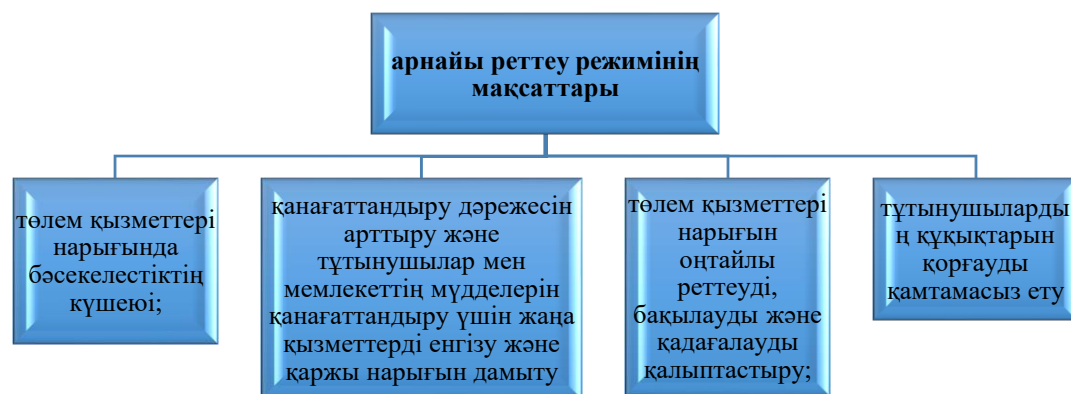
арнайы реттеу режимінің мақсаттары

төлем қызметтері нарығында бәсекелестіктің күшеюі;

қанағаттандыру дәрежесін арттыру және тұтынушылар мен мемлекеттің мүдделерін қанағаттандыру үшін жаңа қызметтерді енгізу және қаржы нарығын дамыту

төлем қызметтері нарығын оңтайлы реттеуді, бақылауды және қадағалауды қалыптастыру;

тұтынушылардың құқықтарын қорғауды қамтамасыз ету